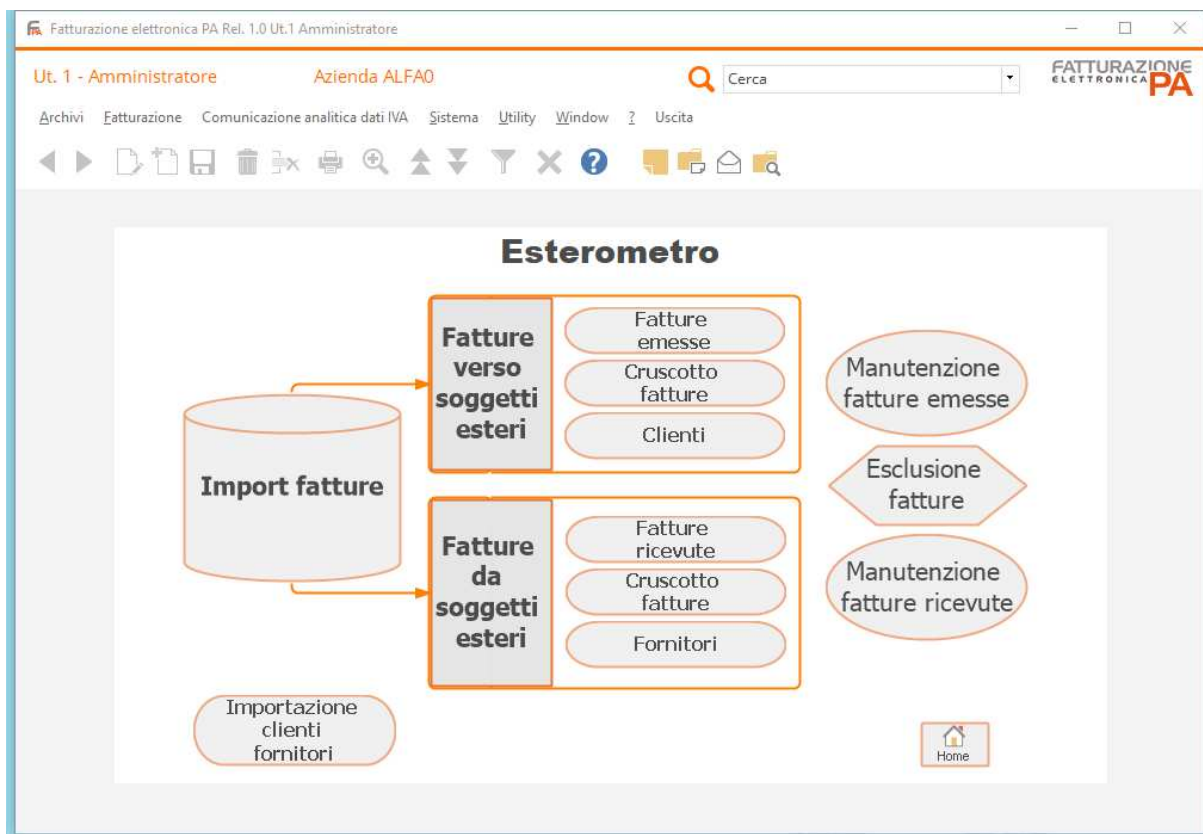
Fatturazione elettronica PA Rel. 1.0 Ut.1 Amministratore

Ut. 1 - Amministratore Azienda ALFA0 Cerca

FATTURAZIONE ELETTRONICA PA

Archivi Fatturazione Comunicazione analitica dati IVA Sistema Utility Window ? Uscita

Esterometro

Import fatture

Fatture verso soggetti esteri

Fatture emesse

Cruscotto fatture

Clienti

Fatture da soggetti esteri

Fatture ricevute

Cruscotto fatture

Fornitori

Manutenzione fatture emesse

Esclusione fatture

Manutenzione fatture ricevute

Importazione clienti fornitori

Home